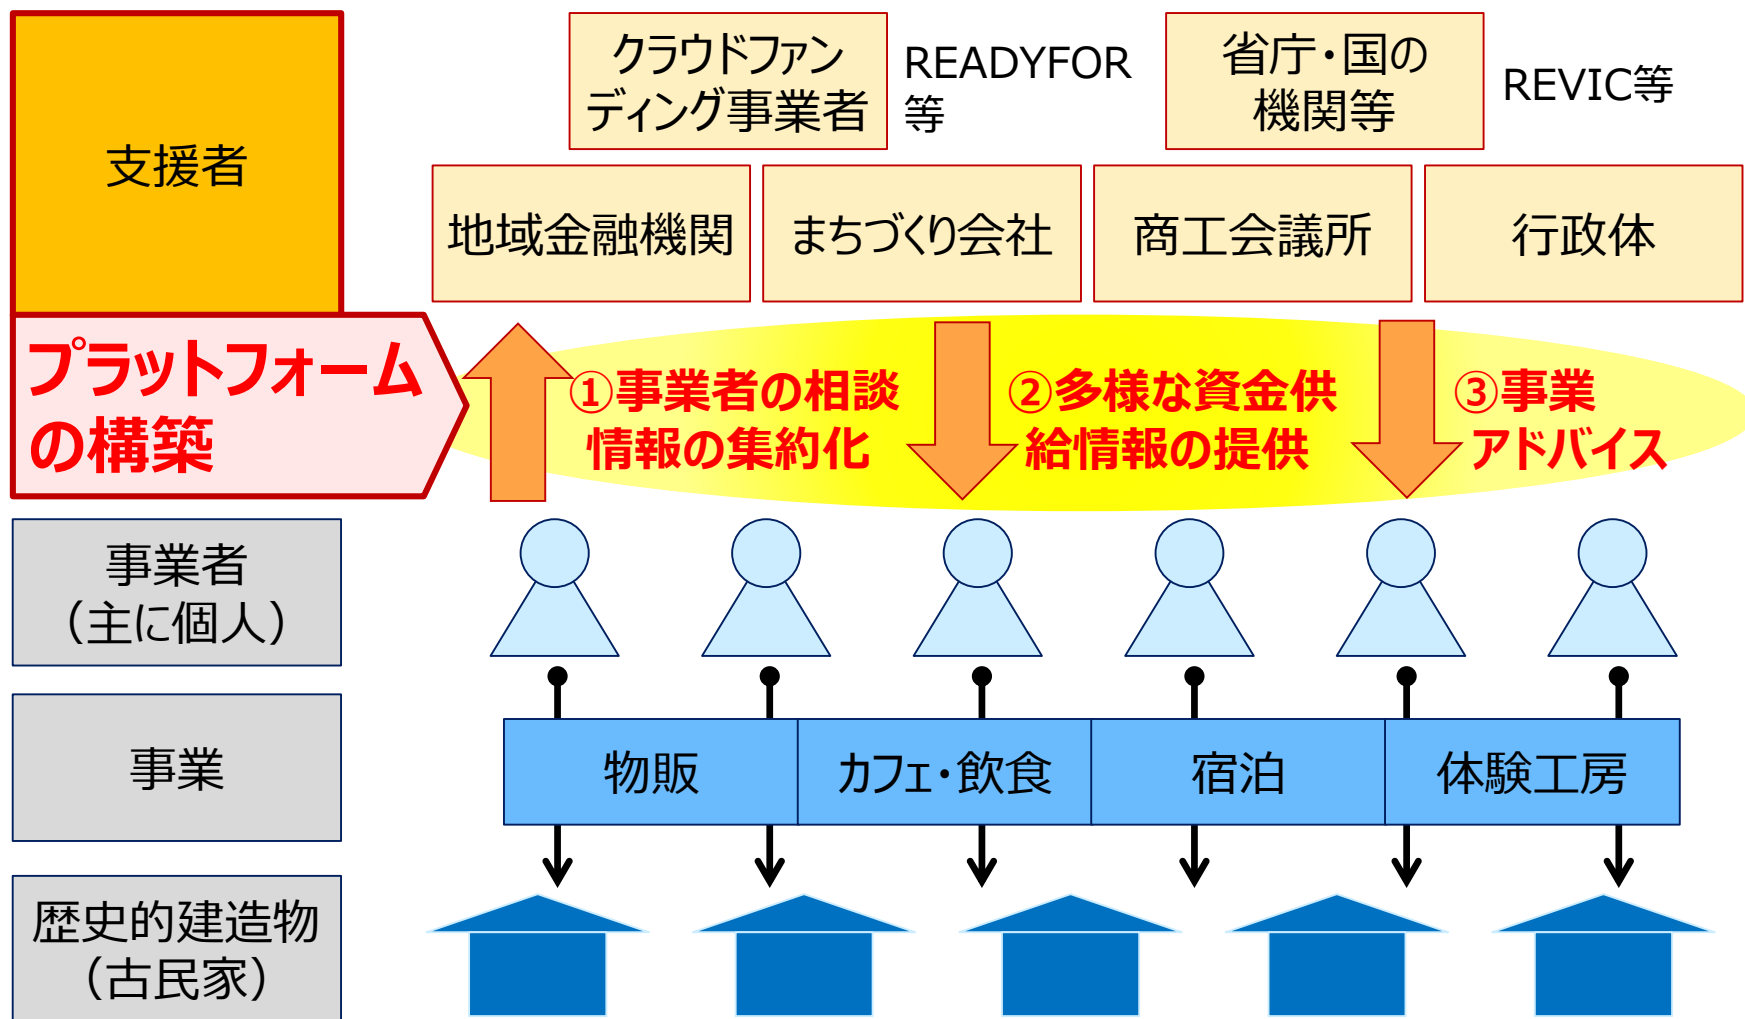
支援者

クラウドファンディング事業者

READYFOR等

省庁・国の機関等

REVIC等

地域金融機関

まちづくり会社

商工会議所

行政体

プラットフォームの構築

①事業者の相談情報の集約化

②多様な資金供給情報の提供

③事業アドバイス

事業者（主に個人）

事業

物販

カフェ・飲食

宿泊

体験工房

歴史的建造物（古民家）